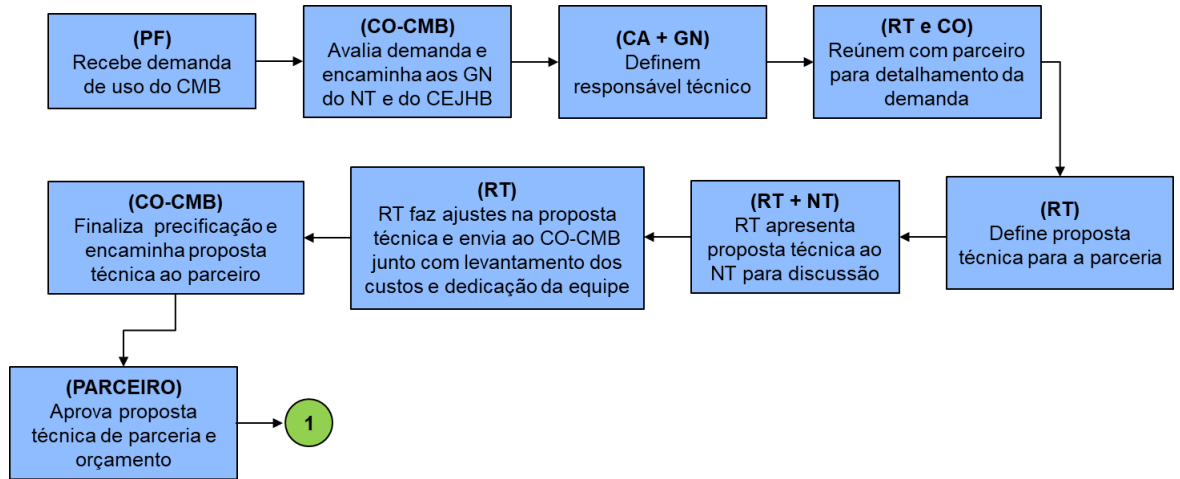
(PF)
Recebe demanda de uso do CMB

(CO-CMB)
Avalia demanda e encaminha aos GN do NT e do CEJHB

(CA + GN)
Definem responsável técnico

(RT e CO)
Reúnem com parceiro para detalhamento da demanda

(RT)
Define proposta técnica para a parceria

(RT + NT)
RT apresenta proposta técnica ao NT para discussão

(RT)
RT faz ajustes na proposta técnica e envia ao CO-CMB junto com levantamento dos custos e dedicação da equipe

(CO-CMB)
Finaliza precificação e encaminha proposta técnica ao parceiro

(PARCEIRO)
Aprova proposta técnica de parceria e orçamento

1